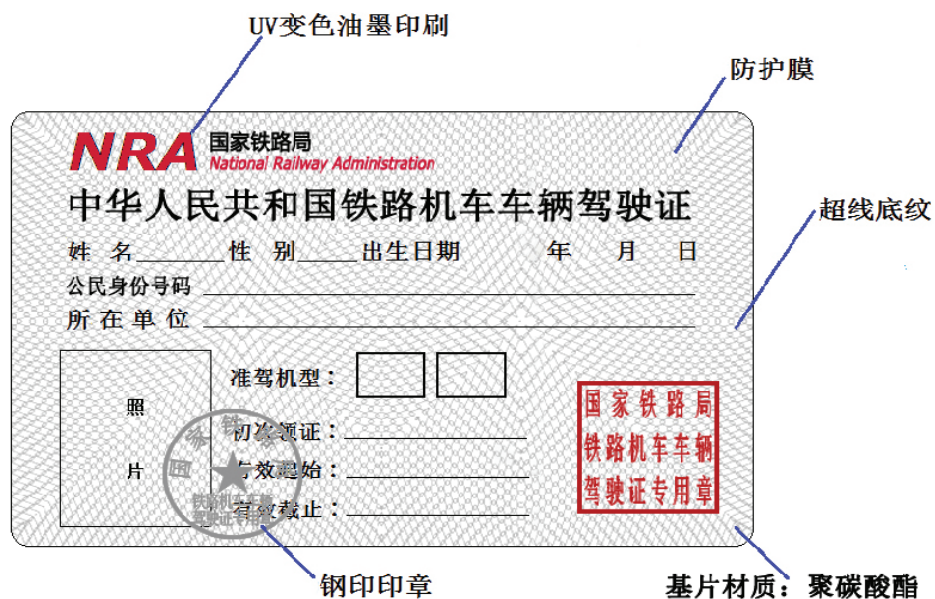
UV变色油墨印刷

防护膜

NRA 国家铁路局 National Railway Administration

中华人民共和国铁路机车车辆驾驶证

姓 名________性 别_____出生日期 年 月 日

公民身份号码

所 在 单 位

照

片

准驾机型：

初次领证：

有效起始：

有效截止：

国家铁路局 铁路机车车辆 驾驶证专用章

国家铁路局 铁路机车车辆驾驶证专用章

超线底纹

钢印印章

基片材质：聚碳酸酯